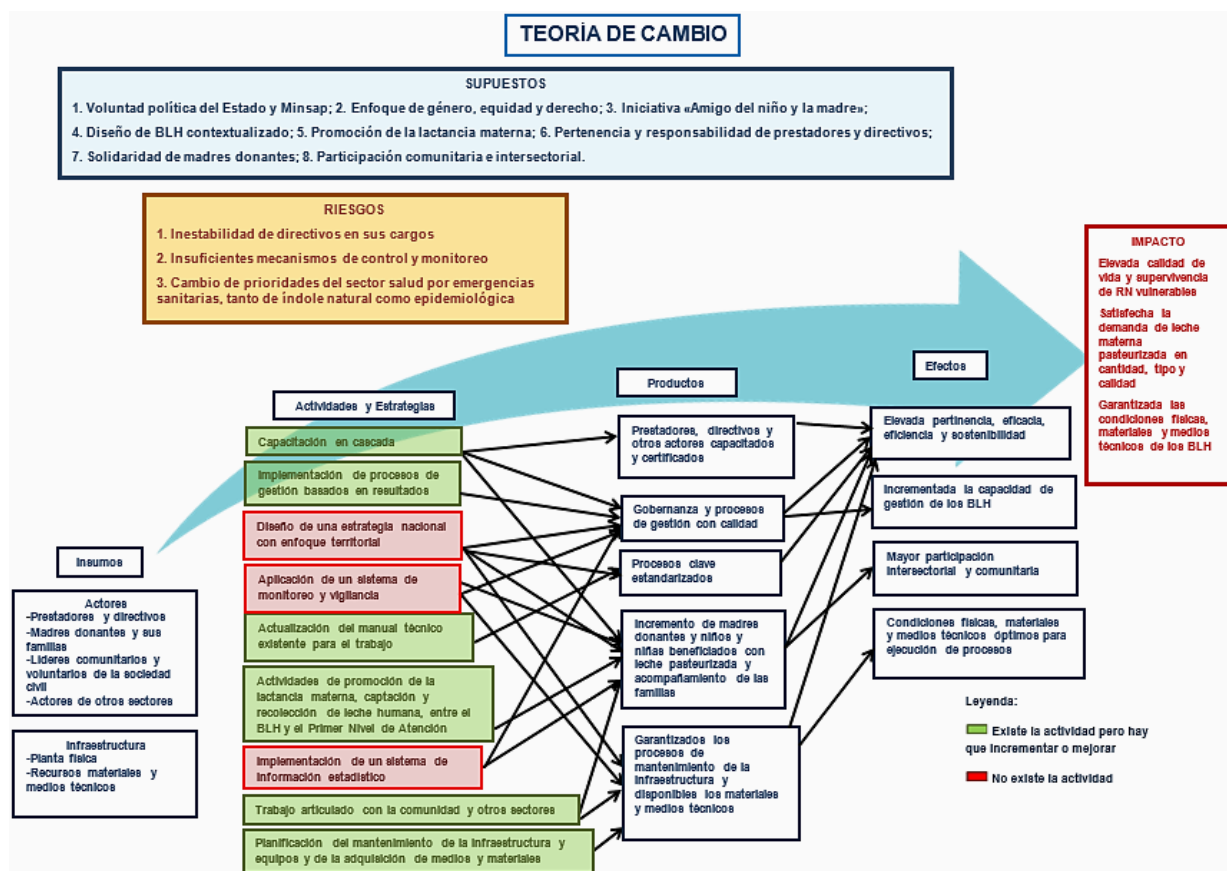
TEORÍA DE CAMBIO

SUPUESTOS

1. Voluntad política del Estado y Minsap; 2. Enfoque de género, equidad y derecho; 3. Iniciativa «Amigo del niño y la madre»; 4. Diseño de BLH contextualizado; 5. Promoción de la lactancia materna; 6. Pertenencia y responsabilidad de prestadores y directivos; 7. Solidaridad de madres donantes; 8. Participación comunitaria e intersectorial.

RIESGOS

1. Inestabilidad de directivos en sus cargos
2. Insuficientes mecanismos de control y monitoreo
3. Cambio de prioridades del sector salud por emergencias sanitarias, tanto de índole natural como epidemiológica

IMPACTO

Elevada calidad de vida y supervivencia de RN vulnerables

Satisfecha la demanda de leche materna pasteurizada en cantidad, tipo y calidad

Garantizada las condiciones físicas, materiales y medios técnicos de los BLH

Insumos

Actores
-Prestadores y directivos
-Madres donantes y sus familias
-Líderes comunitarios y voluntarios de la sociedad civil
-Actores de otros sectores

Infraestructura
-Planta física
-Recursos materiales y medios técnicos

Actividades y Estrategias

Capacitación en cascada

Implementación de procesos de gestión basados en resultados

Diseño de una estrategia nacional con enfoque territorial

Aplicación de un sistema de monitoreo y vigilancia

Actualización del manual técnico existente para el trabajo

Actividades de promoción de la lactancia materna, captación y recolección de leche humana, entre el BLH y el Primer Nivel de Atención

Implementación de un sistema de información estadístico

Trabajo articulado con la comunidad y otros sectores

Planificación del mantenimiento de la infraestructura y equipos y de la adquisición de medios y materiales

Productos

Prestadores, directivos y otros actores capacitados y certificados

Gobernanza y procesos de gestión con calidad

Procesos clave estandarizados

Incremento de madres donantes y niños y niñas beneficiados con leche pasteurizada y acompañamiento de las familias

Garantizados los procesos de mantenimiento de la infraestructura y disponibles los materiales y medios técnicos

Efectos

Elevada pertinencia, eficacia, eficiencia y sostenibilidad

Incrementada la capacidad de gestión de los BLH

Mayor participación intersectorial y comunitaria

Condiciones físicas, materiales y medios técnicos óptimos para ejecución de procesos

Leyenda:

Existe la actividad pero hay que incrementar o mejorar

No existe la actividad